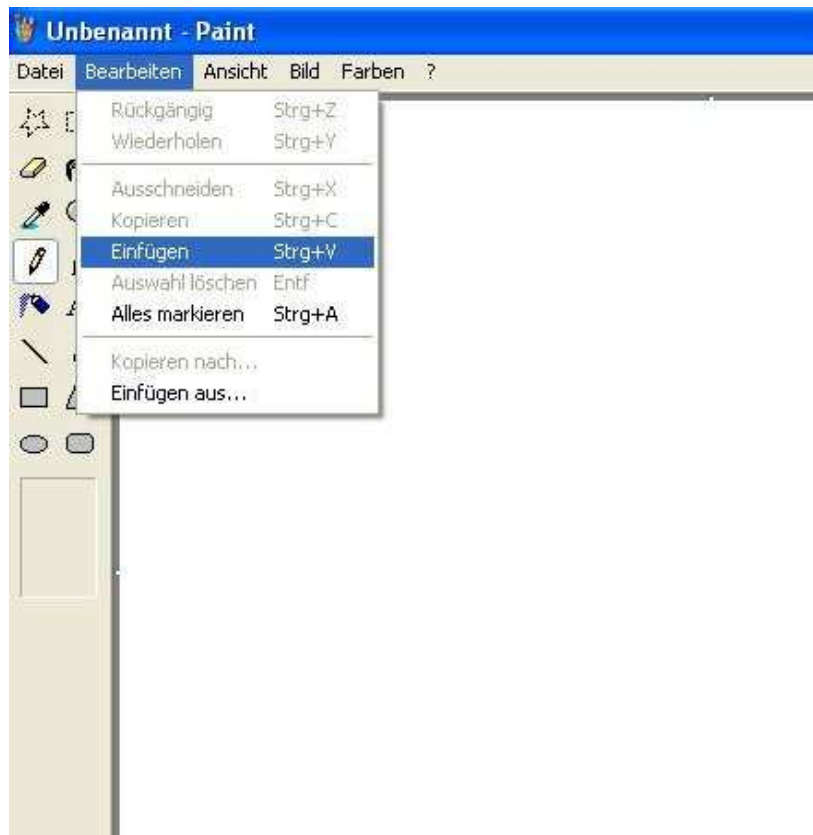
Unbenannt - Paint

Datei Bearbeiten Ansicht Bild Farben ?

Rückgängig Strg+Z
Wiederholen Strg+Y
Ausschneiden Strg+X
Kopieren Strg+C
Einfügen Strg+V
Auswahl löschen Entf
Alles markieren Strg+A
Kopieren nach...
Einfügen aus...